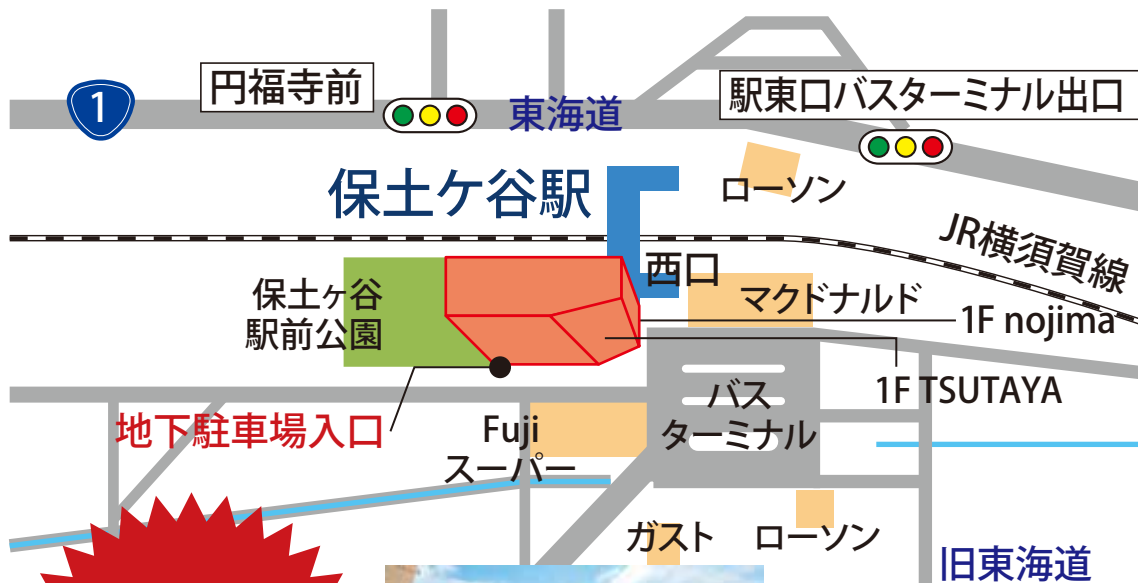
1
円福寺前
東海道
駅東口バスターミナル出口
保土ケ谷駅
ローソン
JR横須賀線
西口
保土ヶ谷
駅前公園
マクドナルド
1F nojima
1F TSUTAYA
バス
ターミナル
地下駐車場入口
Fuji
スーパー
ガスト
ローソン
旧東海道